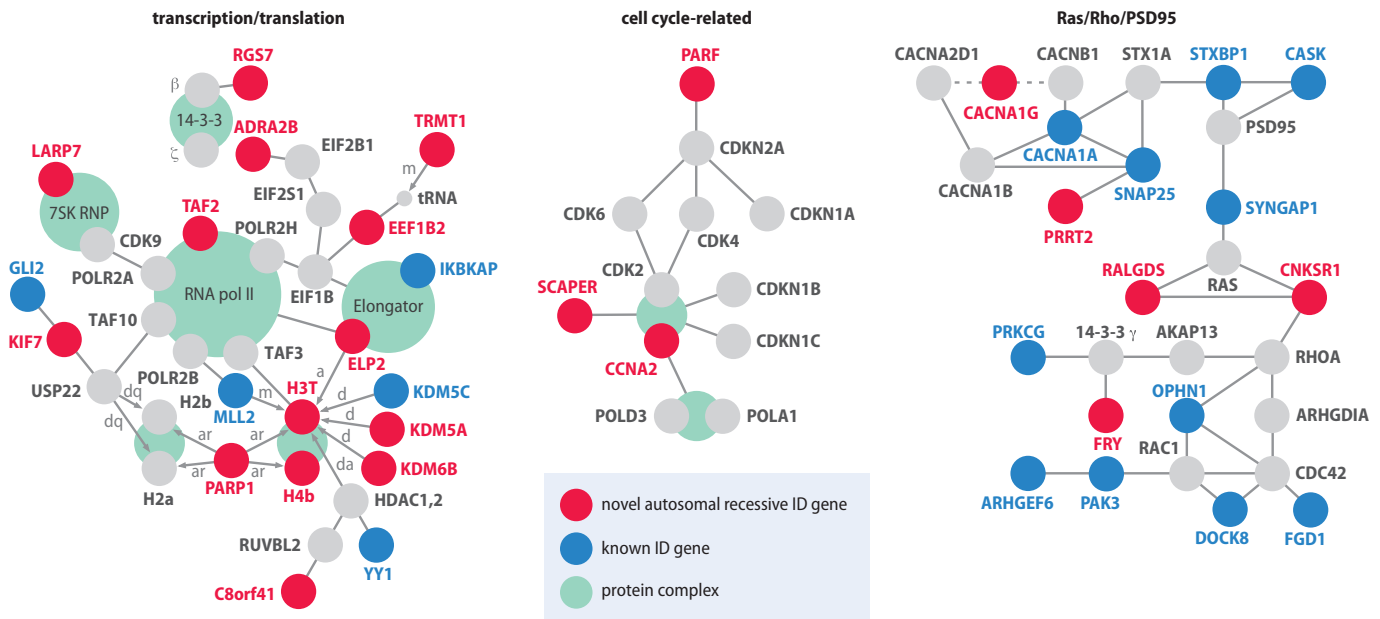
transcription/translation

RGS7
β
14-3-3
ζ
ADRA2B
TRMT1
EIF2B1
m
LARP7
tRNA
7SK RNP
EIF2S1
TAF2
EEF1B2
POLR2H
CDK9
IKBKAP
GLI2
POLR2A
RNA pol II
EIF1B
Elongator
TAF10
KIF7
ELP2
TAF3
a
POLR2B
USP22
dq
H2b
m
H3T
d
KDM5C
MLL2
d
KDM5A
dq
ar
ar
d
ar
ar
da
KDM6B
H2a
PARP1
H4b
HDAC1,2
RUVBL2
YY1
C8orf41

cell cycle-related

PARF
CDKN2A
CDK6
CDK4
CDKN1A
CDK2
CDKN1B
SCAPER
CDKN1C
CCNA2
POLD3
POLA1

novel autosomal recessive ID gene
known ID gene
protein complex

Ras/Rho/PSD95

CACNA2D1
CACNB1
STX1A
STXBP1
CASK
CACNA1G
PSD95
CACNA1A
CACNA1B
SNAP25
SYNGAP1
PRRT2
RALGDS
CNKSR1
RAS
PRKCG
14-3-3 γ
AKAP13
RHOA
OPHN1
FRY
ARHGDIA
RAC1
CDC42
ARHGEF6
PAK3
DOCK8
FGD1